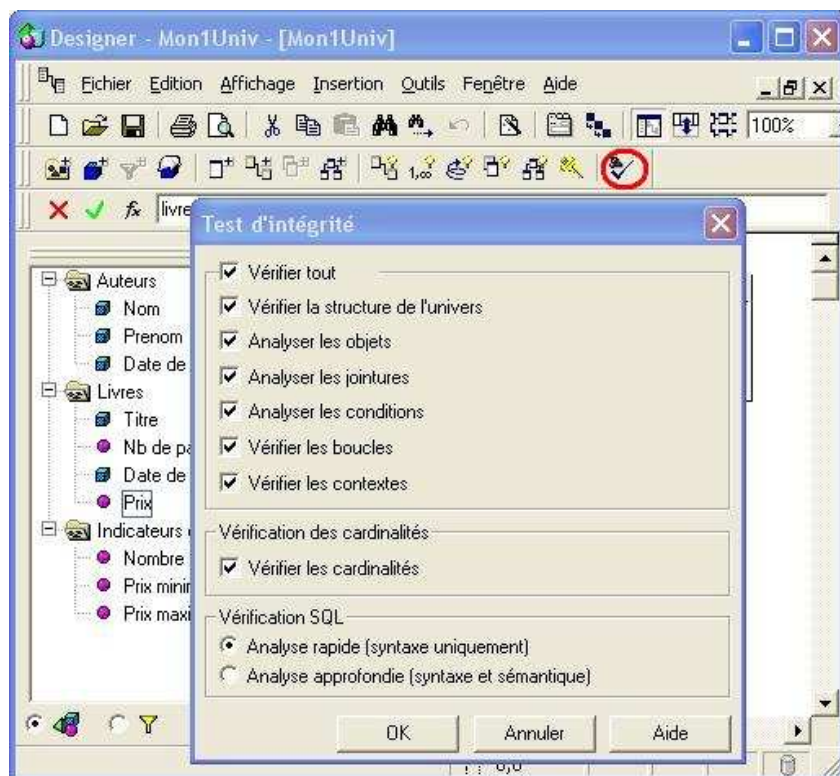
Designer - Mon1Univ - [Mon1Univ]

Fichier Edition Affichage Insertion Outils Fenêtre Aide

100%

livre

Auteurs
Nom
Prenom
Date de
Livres
Titre
Nb de pa
Date de
Prix
Indicateurs
Nombre
Prix minin
Prix maxi

Test d'intégrité

Vérifier tout
Vérifier la structure de l'univers
Analyser les objets
Analyser les jointures
Analyser les conditions
Vérifier les boucles
Vérifier les contextes

Vérification des cardinalités
Vérifier les cardinalités

Vérification SQL
Analyse rapide (syntaxe uniquement)
Analyse approfondie (syntaxe et sémantique)

OK
Annuler
Aide

0,0